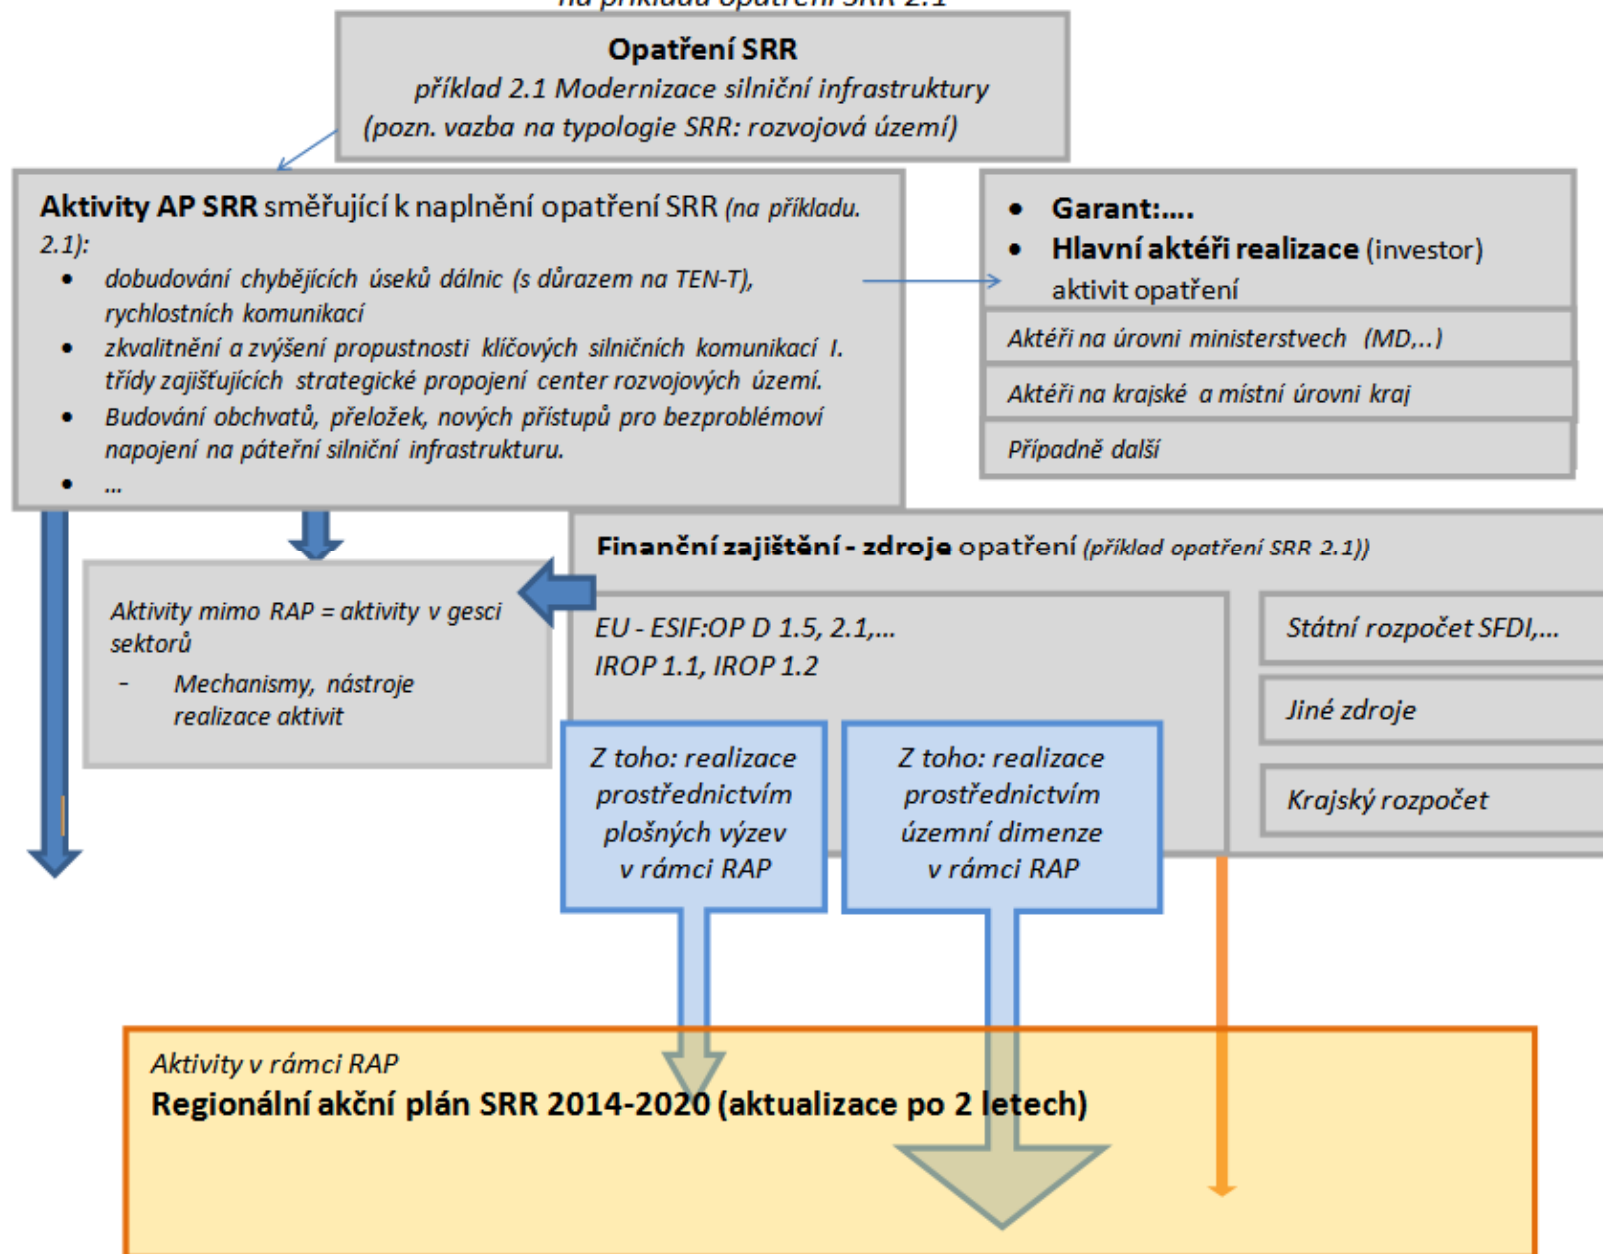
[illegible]

**Opatření SRR**
*příklad 2.1 Modernizace silniční infrastruktury*
*(pozn. vazba na typologie SRR: rozvojová území)*

**Aktivity AP SRR** směřující k naplnění opatření SRR *(na příkladu. 2.1):*
- *dobudování chybějících úseků dálnic (s důrazem na TEN-T), rychlostních komunikací*
- *zkvalitnění a zvýšení propustnosti klíčových silničních komunikací I. třídy zajišťujících strategické propojení center rozvojových území.*
- *Budování obchvatů, přeložek, nových přístupů pro bezproblémoví napojení na páteřní silniční infrastrukturu.*
- *...*

- **Garant:....**
- **Hlavní aktéři realizace** (investor) aktivit opatření

*Aktéři na úrovni ministerstvech (MD,..)*

*Aktéři na krajské a místní úrovni kraj*

*Případně další*

**Finanční zajištění - zdroje** opatření *(příklad opatření SRR 2.1))*

*Aktivity mimo RAP = aktivity v gesci sektorů*
- *Mechanismy, nástroje realizace aktivit*

*EU - ESIF:OP D 1.5, 2.1,...*
*IROP 1.1, IROP 1.2*

*Státní rozpočet SFDI,...*

*Jiné zdroje*

*Krajský rozpočet*

*Z toho: realizace prostřednictvím plošných výzev v rámci RAP*

*Z toho: realizace prostřednictvím územní dimenze v rámci RAP*

*Aktivity v rámci RAP*
**Regionální akční plán SRR 2014-2020 (aktualizace po 2 letech)**